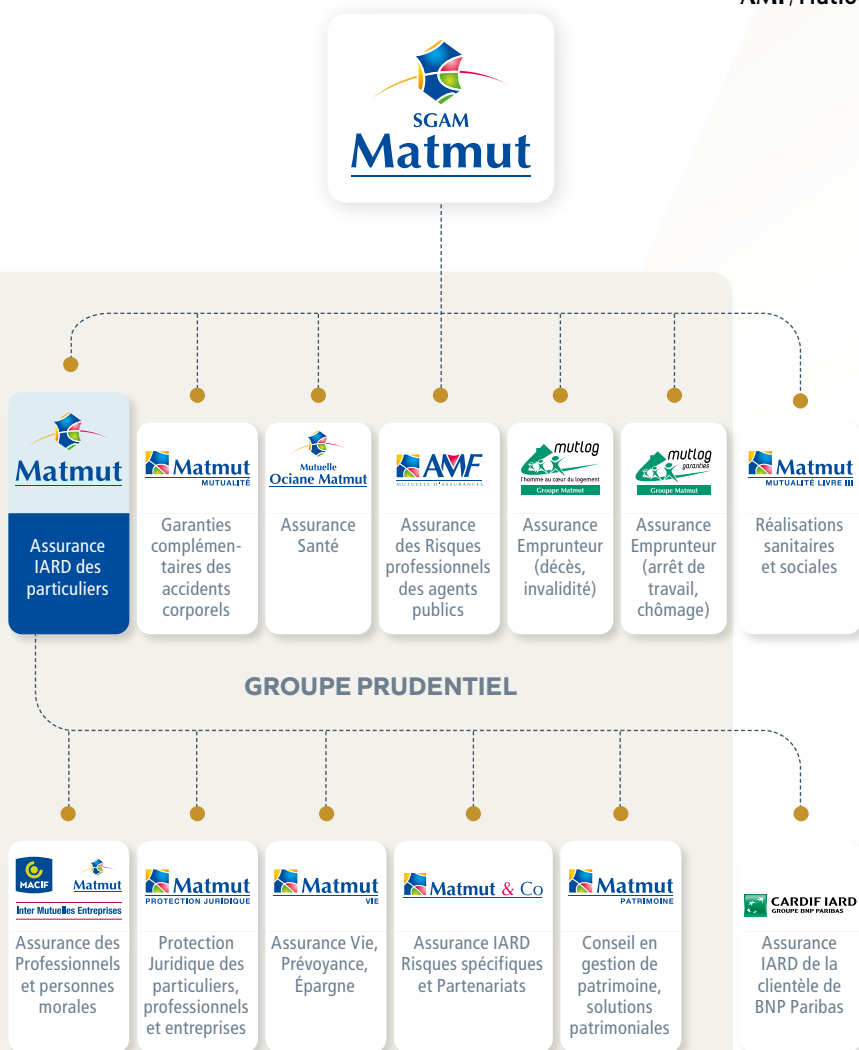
AMF/Mutlo

SGAM
Matmut

Matmut
Assurance IARD des particuliers

Matmut MUTUALITÉ
Garanties complémentaires des accidents corporels

Mutuelle Ociane Matmut
Assurance Santé

AMF MUTUELLE D'ASSURANCES
Assurance des Risques professionnels des agents publics

mutlog
l'homme au cœur du logement
Groupe Matmut
Assurance Emprunteur (décès, invalidité)

mutlog garanties
Groupe Matmut
Assurance Emprunteur (arrêt de travail, chômage)

Matmut MUTUALITÉ LIVRE III
Réalisations sanitaires et sociales

GROUPE PRUDENTIEL

MACIF Matmut
Inter Mutuelles Entreprises
Assurance des Professionnels et personnes morales

Matmut PROTECTION JURIDIQUE
Protection Juridique des particuliers, professionnels et entreprises

Matmut VIE
Assurance Vie, Prévoyance, Épargne

Matmut & Co
Assurance IARD Risques spécifiques et Partenariats

Matmut PATRIMOINE
Conseil en gestion de patrimoine, solutions patrimoniales

CARDIF IARD GROUPE BNP PARIBAS
Assurance IARD de la clientèle de BNP Paribas